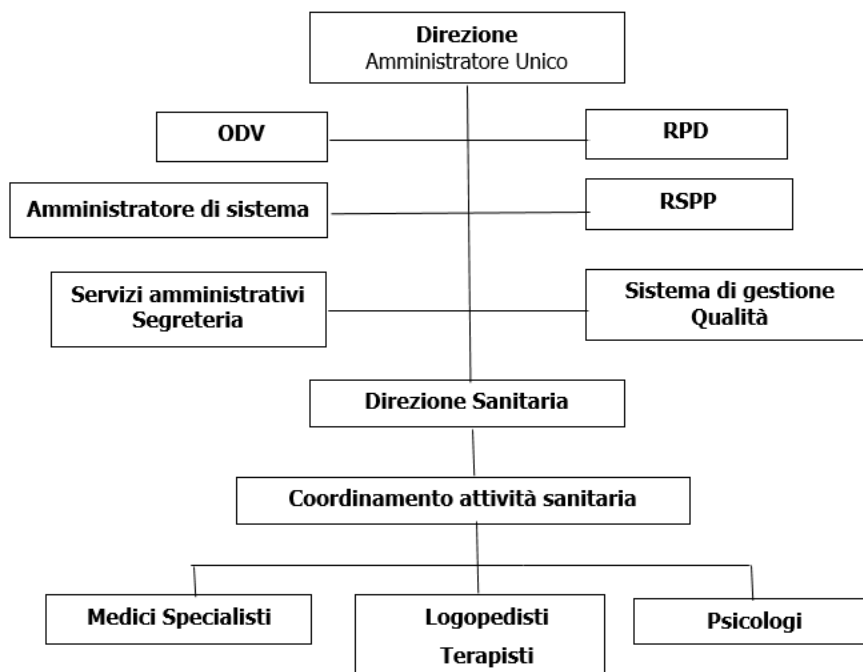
Direzione
Amministratore Unico

ODV

RPD

Amministratore di sistema

RSPP

Servizi amministrativi
Segreteria

Sistema di gestione
Qualità

Direzione Sanitaria

Coordinamento attività sanitaria

Medici Specialisti

Logopedisti
Terapisti

Psicologi